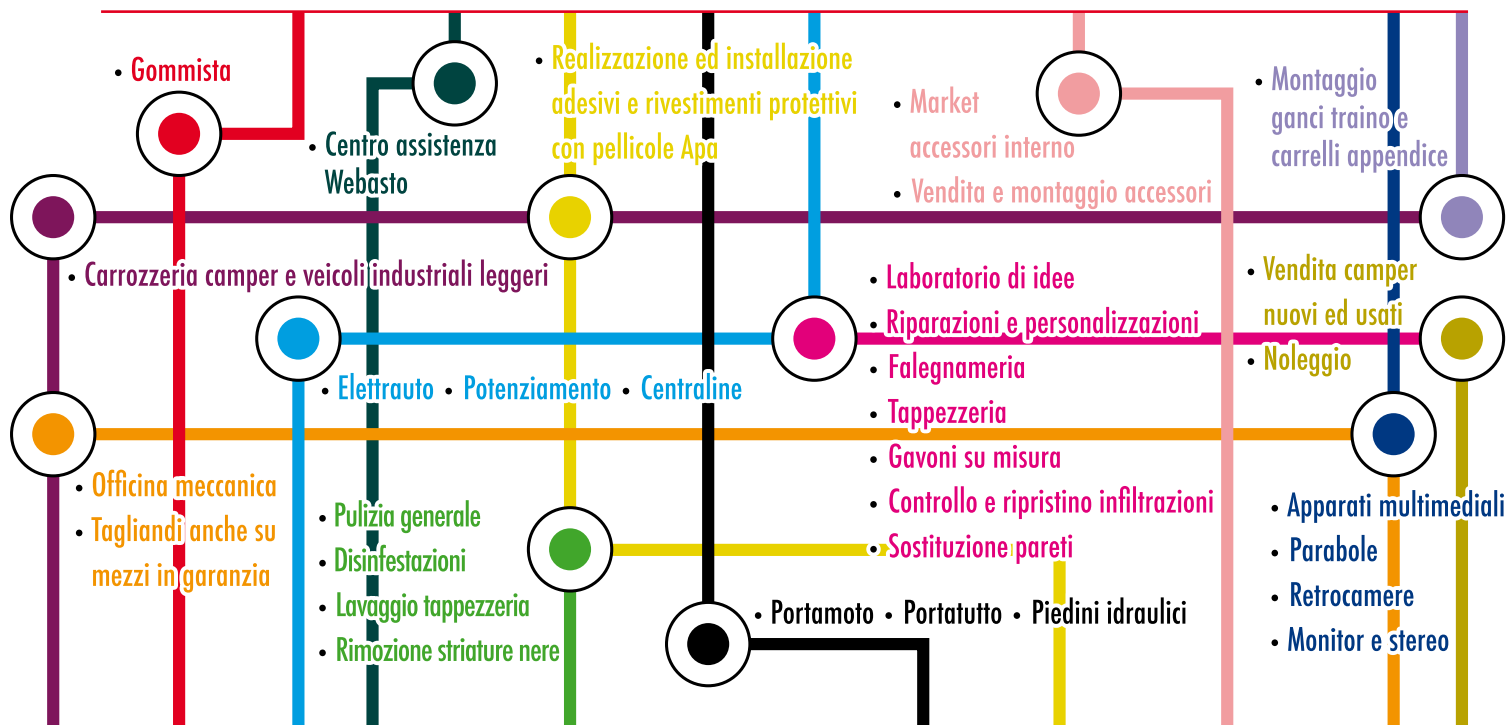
• Gommista

• Centro assistenza Webasto

• Realizzazione ed installazione adesivi e rivestimenti protettivi con pellicole Apa

• Market accessori interno
• Vendita e montaggio accessori

• Montaggio ganci traino e carrelli appendice

• Carrozzeria camper e veicoli industriali leggeri

• Laboratorio di idee
• Riparazioni e personalizzazioni
• Falegnameria
• Tappezzeria
• Gavoni su misura
• Controllo e ripristino infiltrazioni
• Sostituzione pareti

• Vendita camper nuovi ed usati
• Noleggio

• Elettrauto • Potenziamento • Centraline

• Officina meccanica
• Tagliandi anche su mezzi in garanzia

• Pulizia generale
• Disinfestazioni
• Lavaggio tappezzeria
• Rimozione striature nere

• Portamoto • Portatutto • Piedini idraulici

• Apparati multimediali
• Parabole
• Retrocamere
• Monitor e stereo